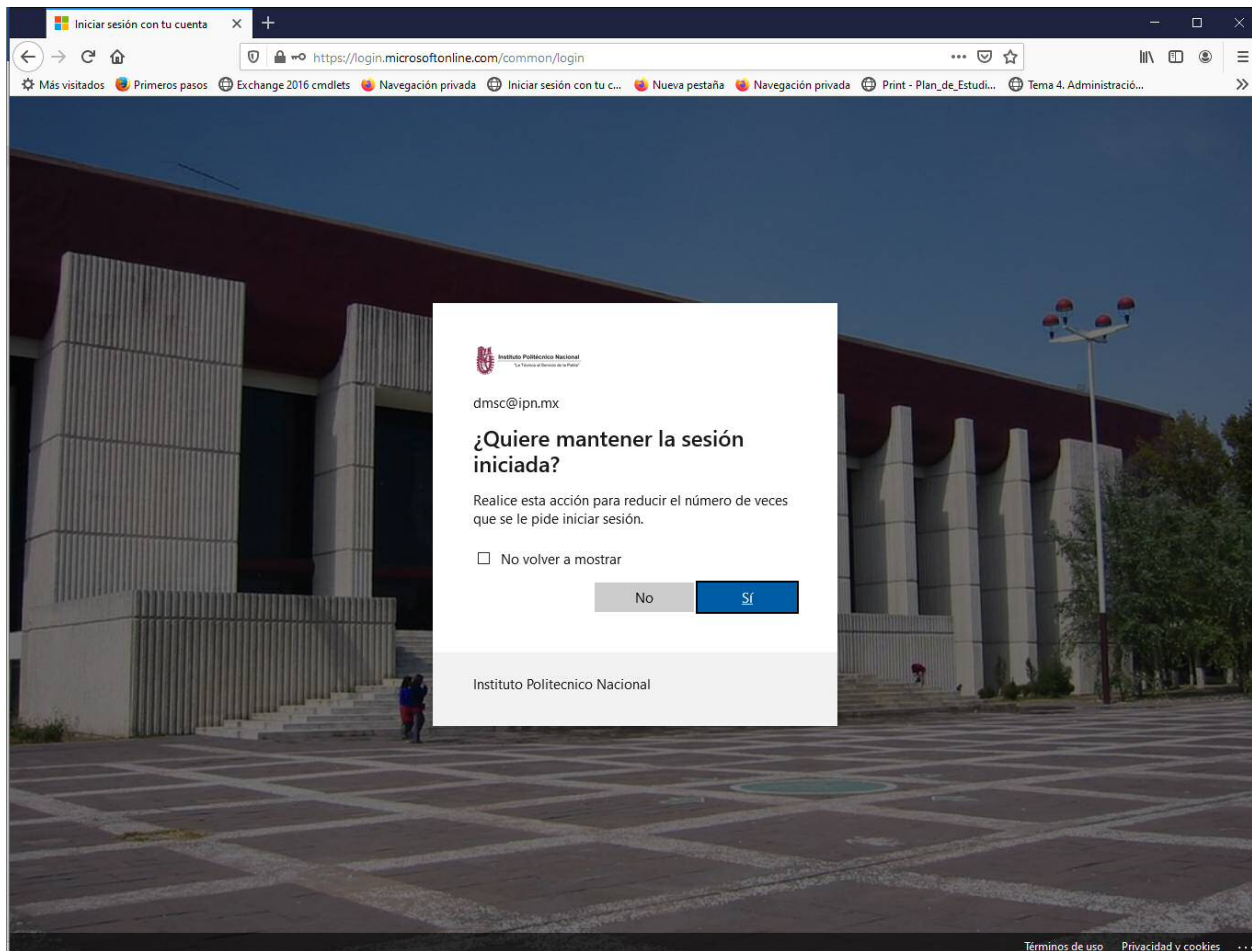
Iniciar sesión con tu cuenta

https://login.microsoftonline.com/common/login

Más visitados  Primeros pasos  Exchange 2016 cmdlets  Navegación privada  Iniciar sesión con tu c...  Nueva pestaña  Navegación privada  Print - Plan_de_Estudi...  Tema 4. Administració...

Instituto Politécnico Nacional
"La Técnica al Servicio de la Patria"

dmsc@ipn.mx

¿Quiere mantener la sesión iniciada?

Realice esta acción para reducir el número de veces que se le pide iniciar sesión.

No volver a mostrar

No

Sí

Instituto Politecnico Nacional

Términos de uso  Privacidad y cookies  ...